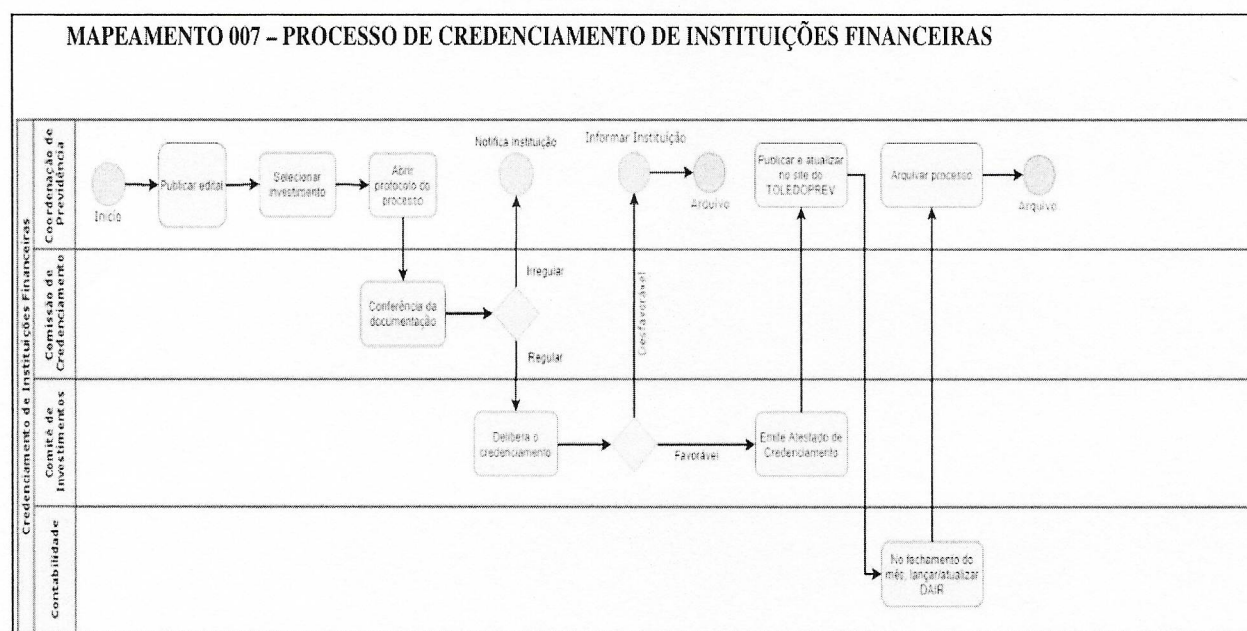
MAPEAMENTO 007 – PROCESSO DE CREDENCIAMENTO DE INSTITUIÇÕES FINANCEIRAS

Credenciamento de Instituições Financeiras

Coordenação de Previdência

Comissão de Credenciamento

Comitê de Investimentos

Contabilidade

Início

Publicar edital

Selecionar investimento

Abrir protocolo do processo

Notifica instituição

Informar Instituição

Arquivo

Publicar e atualizar no site do TOLEDOPREV

Arquivar processo

Arquivo

Irregular

Conferência da documentação

Regular

Desfavorável

Delibera o credenciamento

Favorável

Emite Atestado de Credenciamento

No fechamento do mês, lançar/atualizar DAIR